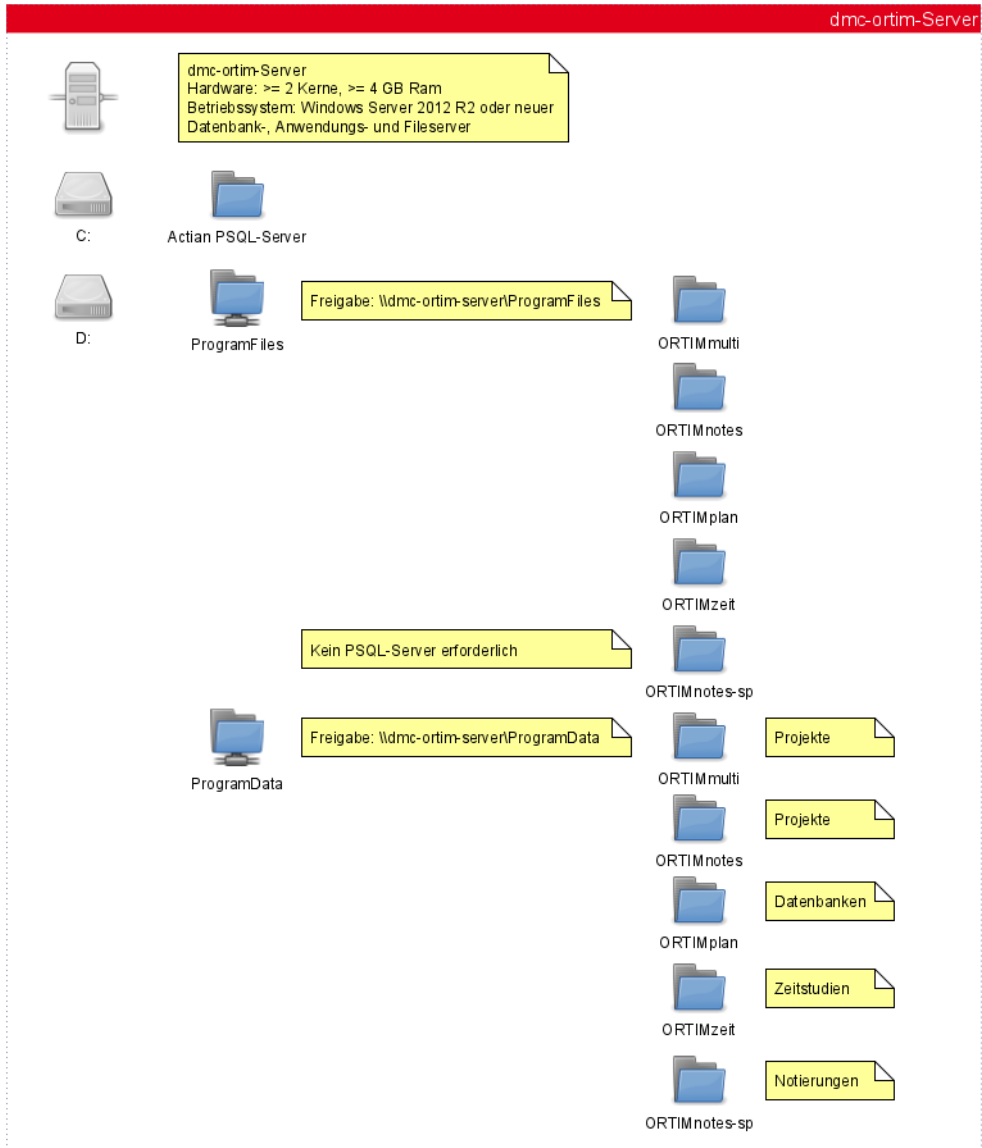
dmc-ortim-Server

dmc-ortim-Server
Hardware: >= 2 Kerne, >= 4 GB Ram
Betriebssystem: Windows Server 2012 R2 oder neuer
Datenbank-, Anwendungs- und Fileserver

C:

Actian PSQL-Server

D:

ProgramFiles

Freigabe: \\dmc-ortim-server\ProgramFiles

ORTIMmulti

ORTIMnotes

ORTIMplan

ORTIMzeit

Kein PSQL-Server erforderlich

ORTIMnotes-sp

ProgramData

Freigabe: \\dmc-ortim-server\ProgramData

ORTIMmulti

Projekte

ORTIMnotes

Projekte

ORTIMplan

Datenbanken

ORTIMzeit

Zeitstudien

ORTIMnotes-sp

Notierungen